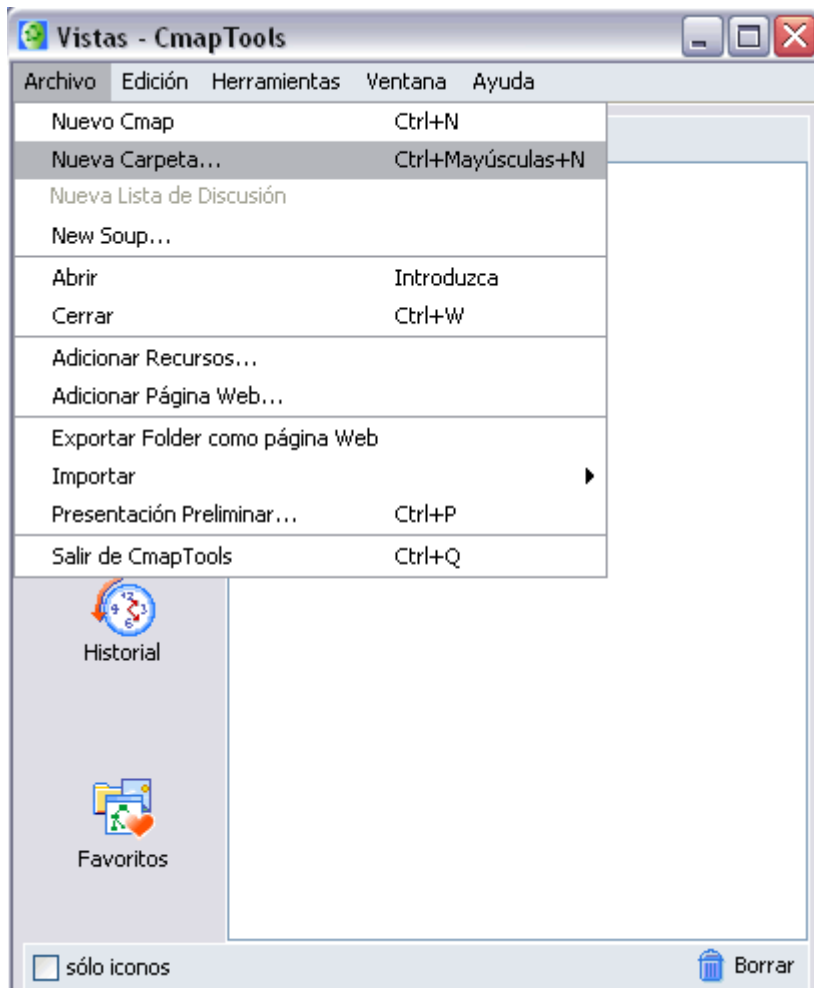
Vistas - CmapTools

Archivo Edición Herramientas Ventana Ayuda

Nuevo Cmap Ctrl+N
Nueva Carpeta... Ctrl+Mayúsculas+N
Nueva Lista de Discusión
New Soup...
Abrir Introduzca
Cerrar Ctrl+W
Adicionar Recursos...
Adicionar Página Web...
Exportar Folder como página Web
Importar
Presentación Preliminar... Ctrl+P
Salir de CmapTools Ctrl+Q

Historial

Favoritos

sólo iconos

Borrar